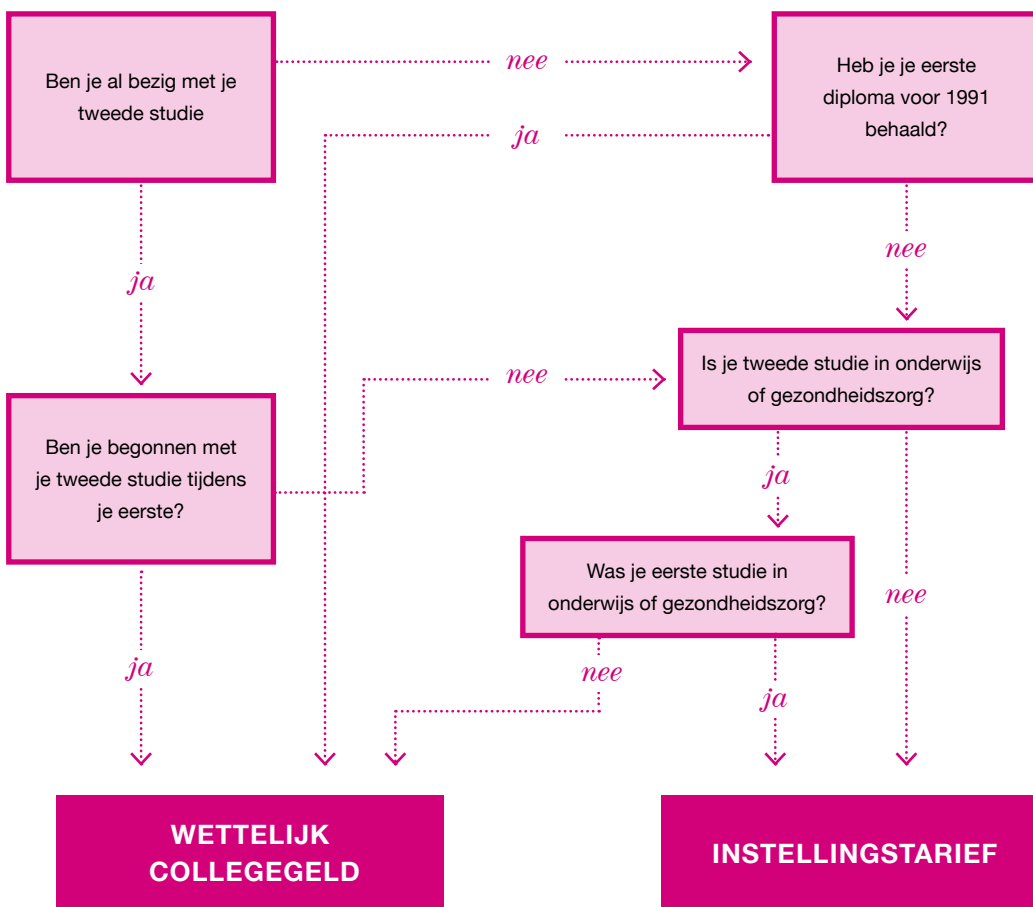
Ben je al bezig met je tweede studie

nee

Heb je je eerste diploma voor 1991 behaald?

ja

ja

nee

nee

Is je tweede studie in onderwijs of gezondheidszorg?

Ben je begonnen met je tweede studie tijdens je eerste?

ja

Was je eerste studie in onderwijs of gezondheidszorg?

nee

ja

nee

ja

WETTELIJK COLLEGEGELD

INSTELLINGSTARIEF